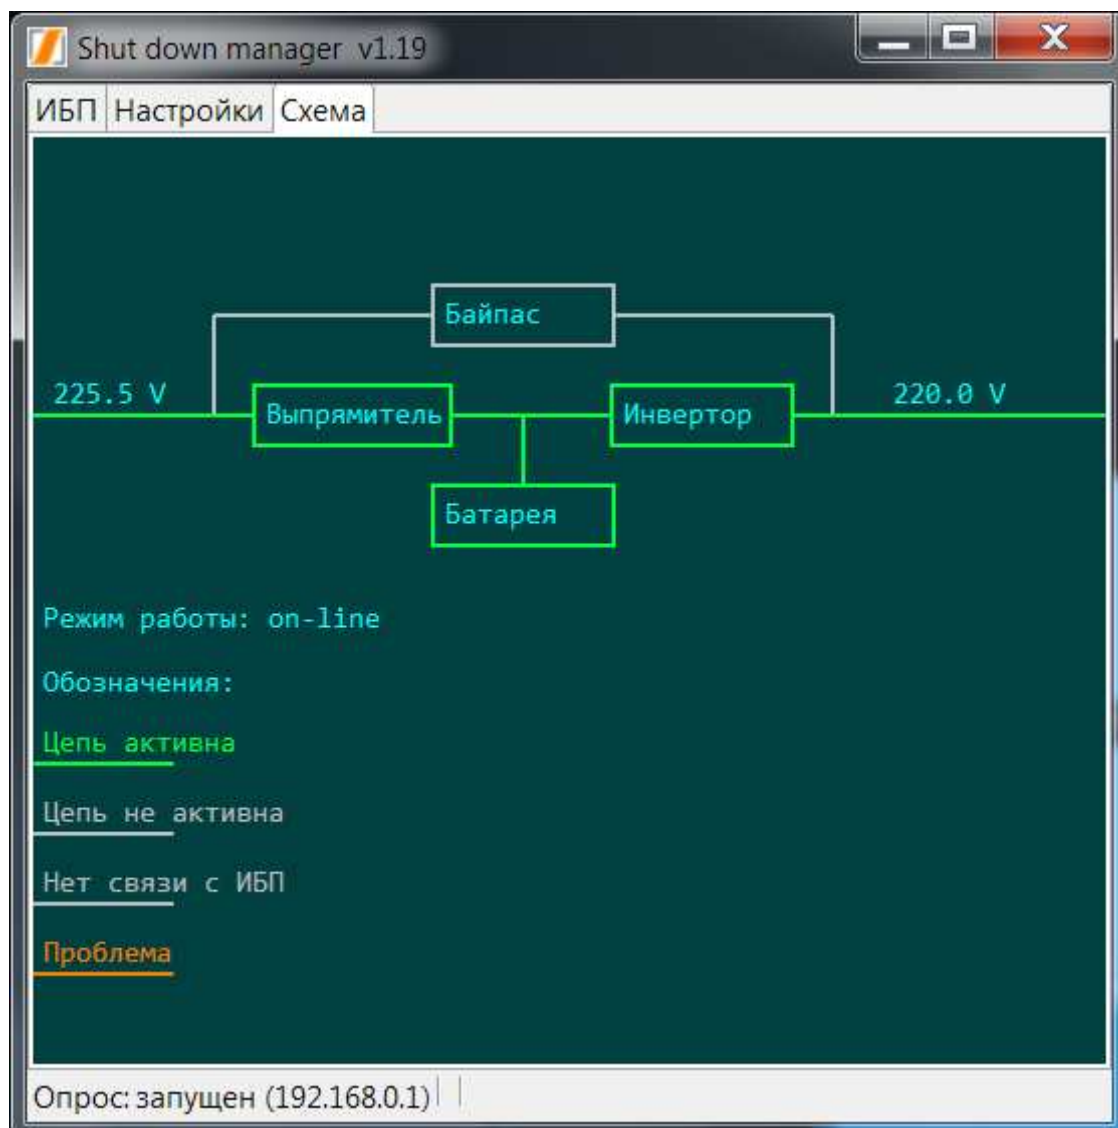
Shut down manager v1.19

ИБП Настройки Схема

Байпас

225.5 V

Выпрямитель

Инвертор

220.0 V

Батарея

Режим работы: on-line

Обозначения:

Цепь активна

Цепь не активна

Нет связи с ИБП

Проблема

Опрос: запущен (192.168.0.1)